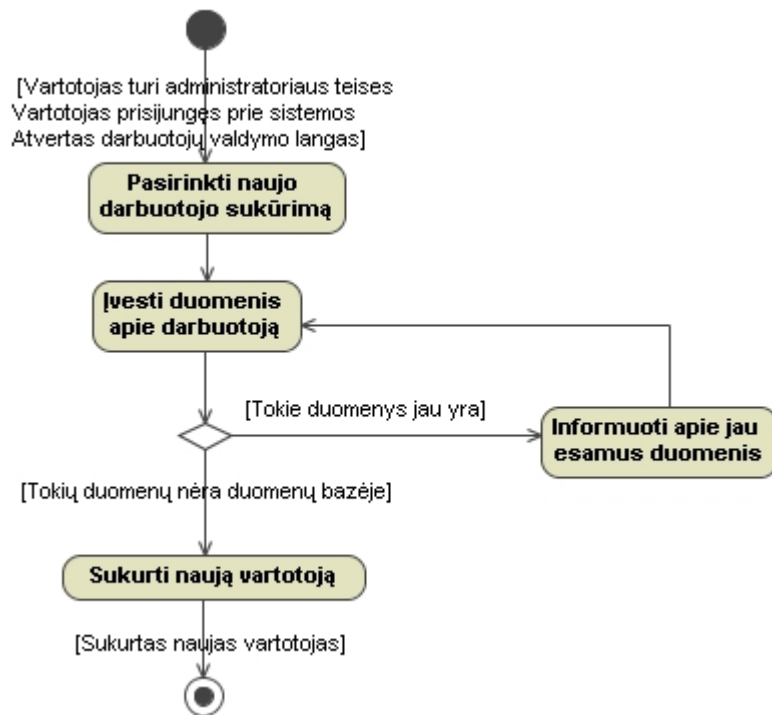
[Vartotojas turi administratoriaus teises
Vartotojas prisijungęs prie sistemos
Atvertas darbuotojų valdymo langas]

Pasirinkti naujo darbuotojo sukūrimą

Įvesti duomenis apie darbuotoją

[Tokie duomenys jau yra]

Informuoti apie jau esamus duomenis

[Tokių duomenų nėra duomenų bazėje]

Sukurti naują vartotoją

[Sukurtas naujas vartotojas]